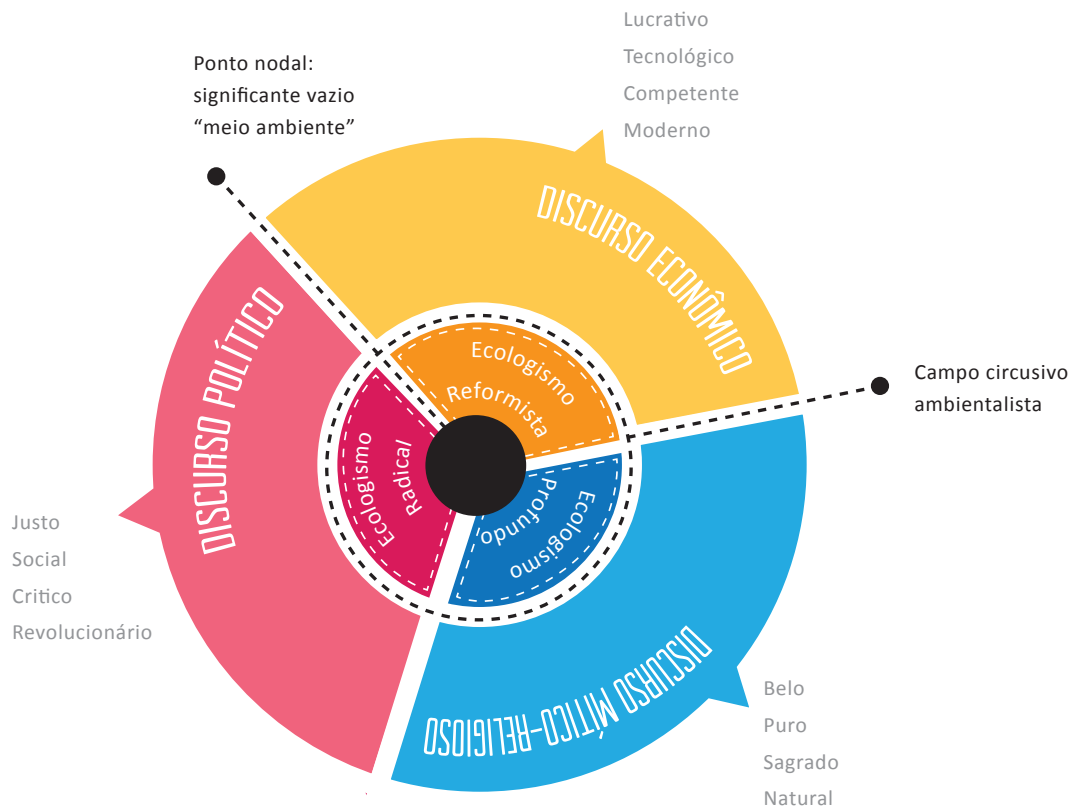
Lucrativo
Tecnológico
Competente
Moderno

Ponto nodal:
significante vazio
“meio ambiente”

DISCURSO ECONÔMICO

DISCURSO POLÍTICO

Ecologismo Reformista

Ecologismo Radical

Ecologismo Profundo

Campo circusivo ambientalista

Justo
Social
Critico
Revolucionário

DISCURSO MÍTICO-RELIGIOSO

Belo
Puro
Sagrado
Natural